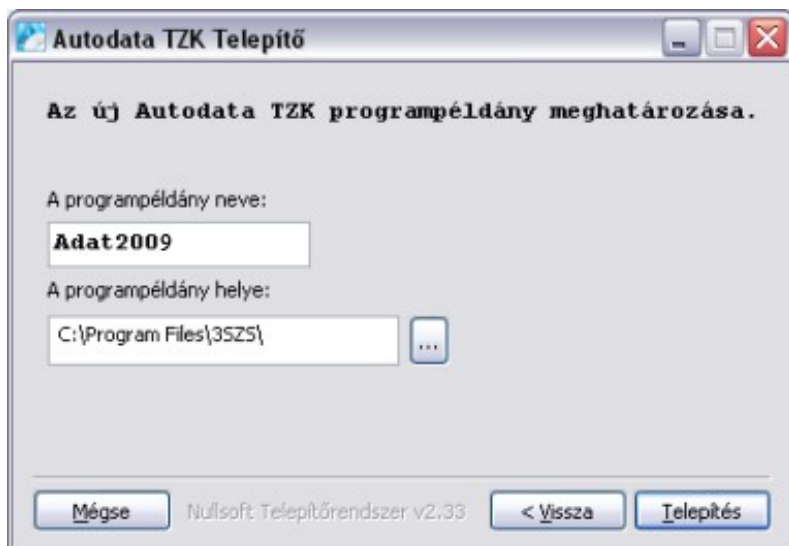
Autodata TZK Telepítő

Az új Autodata TZK programpéldány meghatározása.

A programpéldány neve:

Adat2009

A programpéldány helye:

C:\Program Files\3SZS\

...

Mégse

Nullsoft Telepítőrendszer v2.33

< Vissza

Telepítés